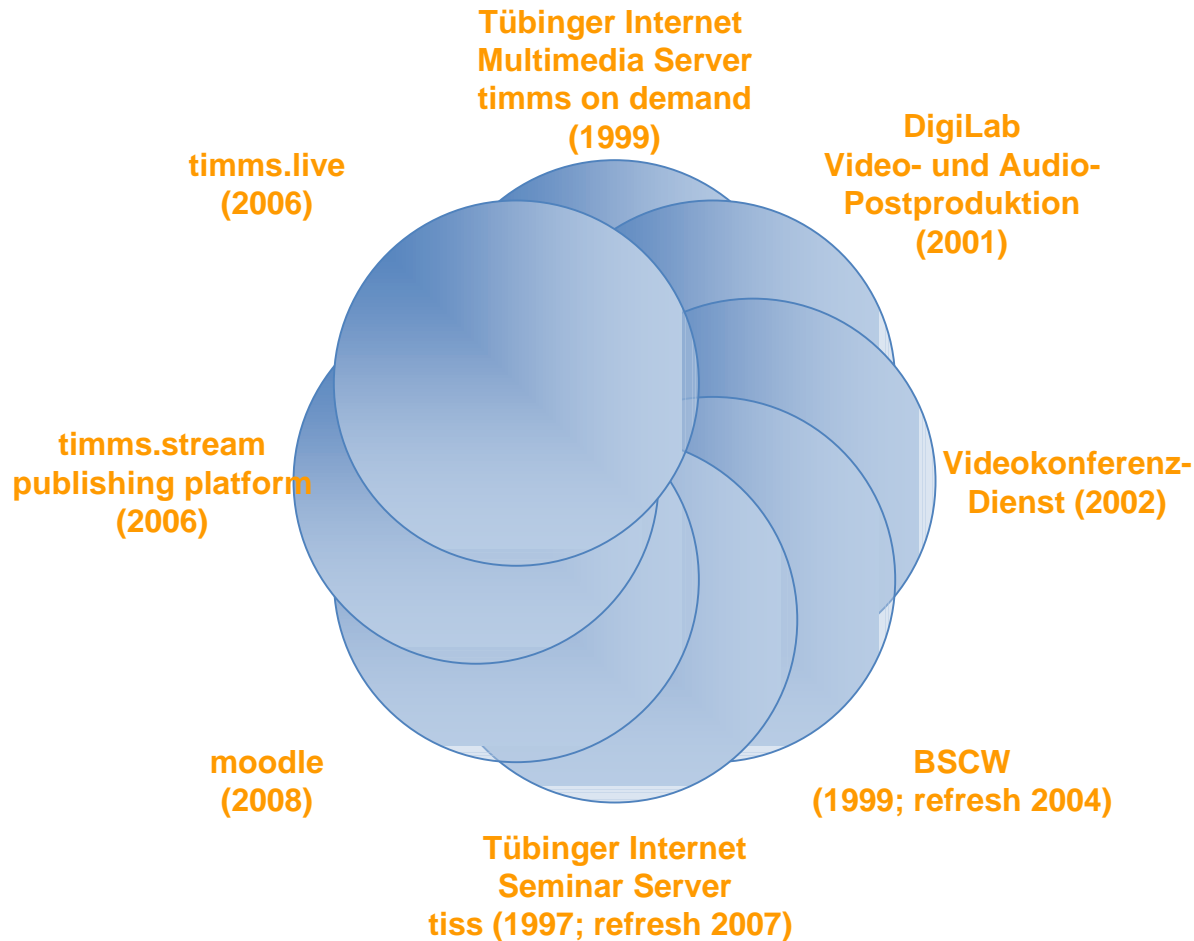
Tübinger Internet Multimedia Server timms on demand (1999)

DigiLab Video- und Audio-Postproduktion (2001)

Videokonferenz-Dienst (2002)

BSCW (1999; refresh 2004)

Tübinger Internet Seminar Server tiss (1997; refresh 2007)

moodle (2008)

timms.stream publishing platform (2006)

timms.live (2006)